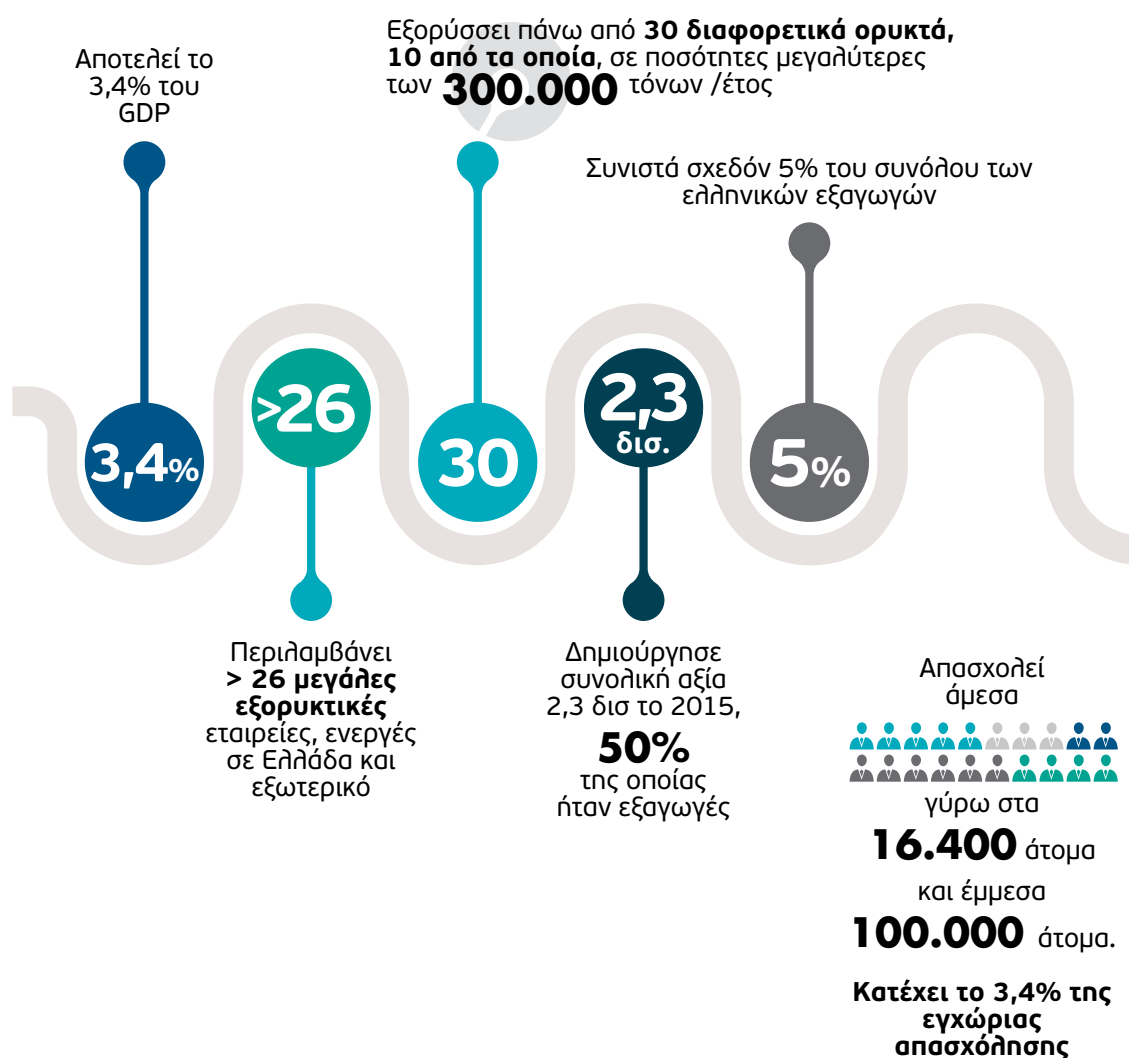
Αποτελεί το 3,4% του GDP

Εξορύσσει πάνω από **30 διαφορετικά ορυκτά, 10 από τα οποία**, σε ποσότητες μεγαλύτερες των **300.000** τόνων /έτος

Συνιστά σχεδόν 5% του συνόλου των ελληνικών εξαγωγών

3,4%

>26

30

2,3 δισ.

5%

Περιλαμβάνει **> 26 μεγάλες εξορυκτικές** εταιρείες, ενεργές σε Ελλάδα και εξωτερικό

Δημιούργησε συνολική αξία 2,3 δισ το 2015, **50%** της οποίας ήταν εξαγωγές

Απασχολεί άμεσα γύρω στα **16.400** άτομα και έμμεσα **100.000** άτομα.

**Κατέχει το 3,4% της εγχώριας απασχόλησης**